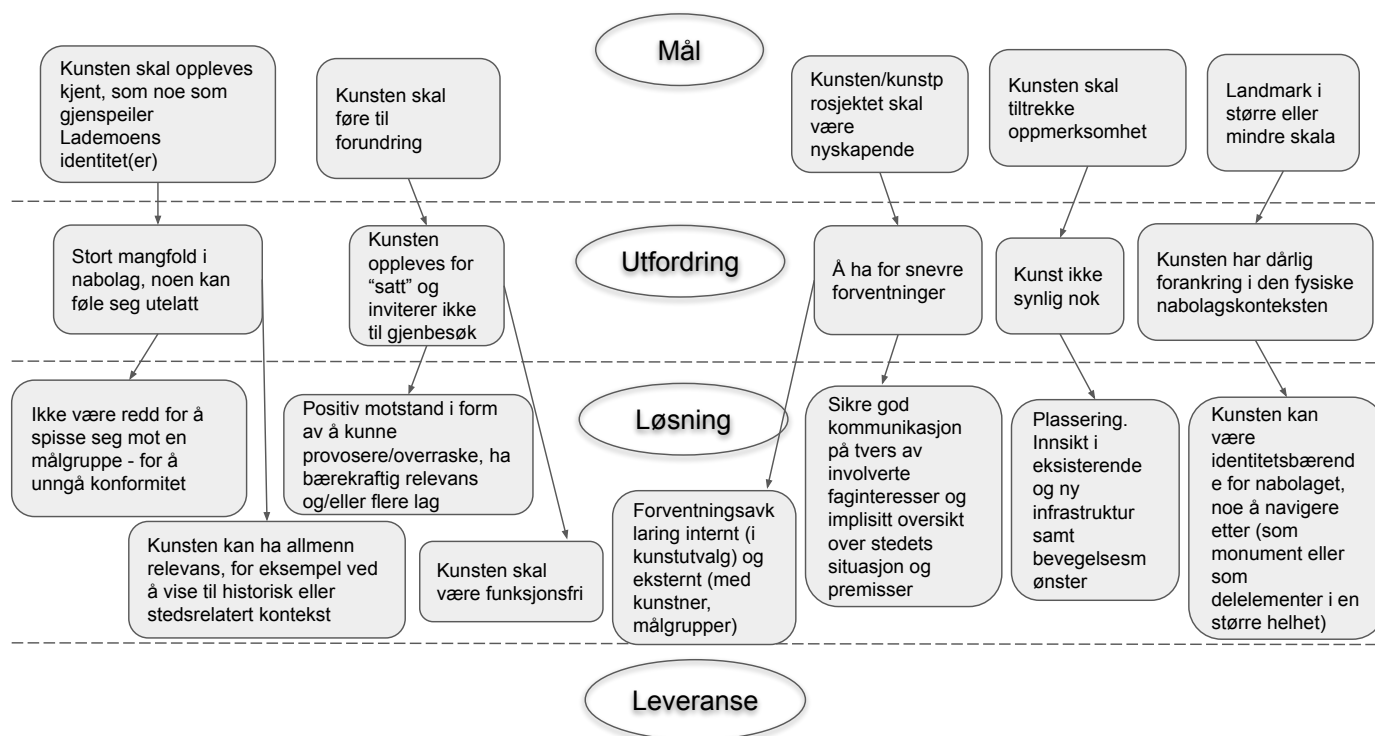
Mål

Kunsten skal oppleves kjent, som noe som gjenspeiler Lademoens identitet(er)

Kunsten skal føre til forundring

Kunsten/kunstprosjektet skal være nyskapende

Kunsten skal tiltrekke oppmerksomhet

Landmark i større eller mindre skala

Utfordring

Stort mangfold i nabolag, noen kan føle seg utelatt

Kunsten oppleves for "satt" og inviterer ikke til gjenbesøk

Å ha for snevre forventninger

Kunst ikke synlig nok

Kunsten har dårlig forankring i den fysiske nabolagskonteksten

Løsning

Ikke være redd for å spisse seg mot en målgruppe - for å unngå konformitet

Positiv motstand i form av å kunne provosere/overraske, ha bærekraftig relevans og/eller flere lag

Sikre god kommunikasjon på tvers av involverte faginteresser og implisitt oversikt over stedets situasjon og premisser

Plassering. Innsikt i eksisterende og ny infrastruktur samt bevegelsesmønster

Kunsten kan være identitetsbærende for nabolaget, noe å navigere etter (som monument eller som delelementer i en større helhet)

Kunsten kan ha allmenn relevans, for eksempel ved å vise til historisk eller stedsrelatert kontekst

Kunsten skal være funksjonsfri

Forventningsavklaring internt (i kunstutvalg) og eksternt (med kunstner, målgrupper)

Leveranse